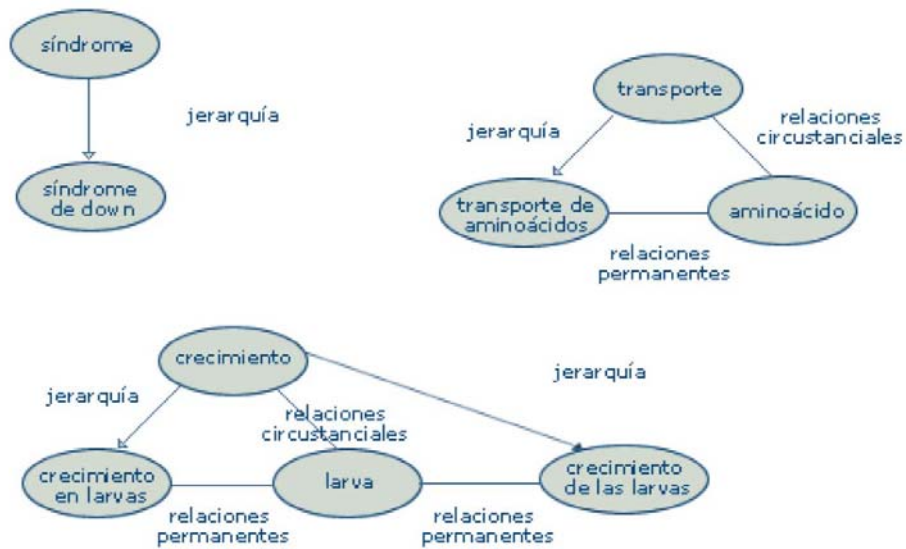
síndrome

jerarquía

síndrome de down

transporte

jerarquía

relaciones circustanciales

transporte de aminoácidos

aminoácido

relaciones permanentes

crecimiento

jerarquía

jerarquía

relaciones circustanciales

crecimiento en larvas

larva

crecimiento de las larvas

relaciones permanentes

relaciones permanentes